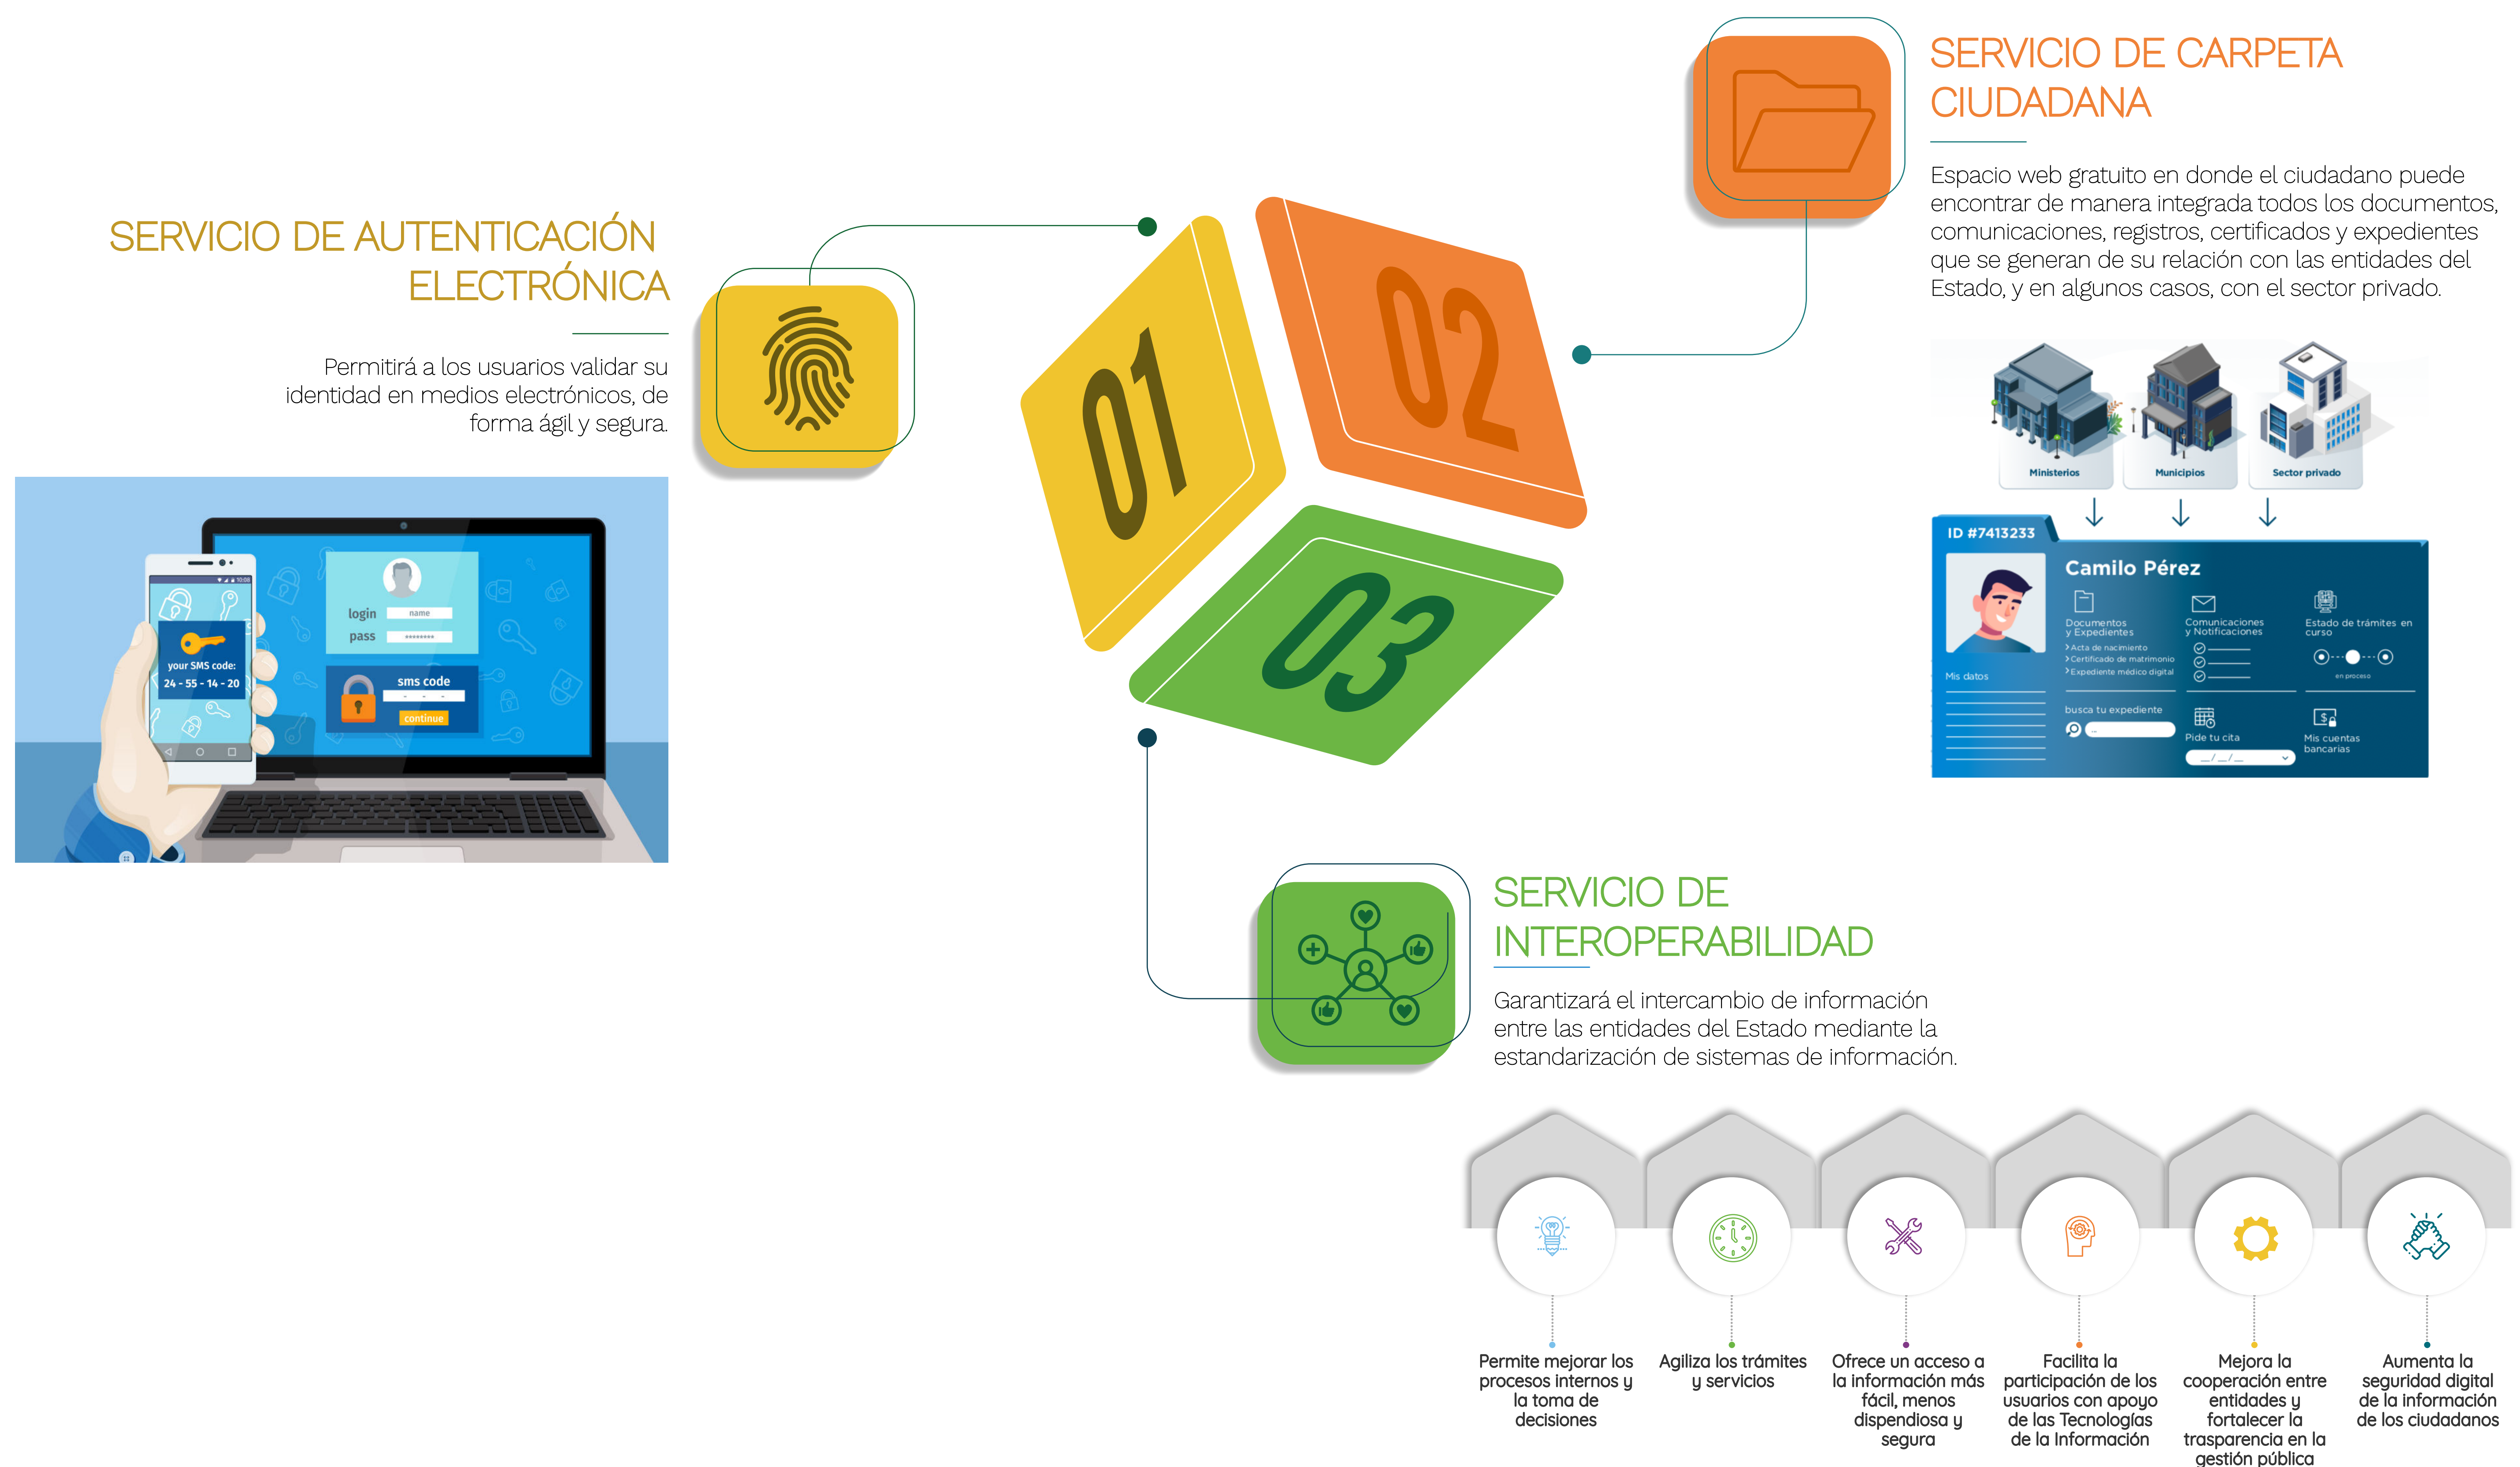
SERVICIO DE AUTENTICACIÓN ELECTRÓNICA

Permitirá a los usuarios validar su identidad en medios electrónicos, de forma ágil y segura.

your SMS code:
24 - 55 - 14 - 20

login name
pass ********
sms code
continue

01

02

03

SERVICIO DE CARPETA CIUDADANA

Espacio web gratuito en donde el ciudadano puede encontrar de manera integrada todos los documentos, comunicaciones, registros, certificados y expedientes que se generan de su relación con las entidades del Estado, y en algunos casos, con el sector privado.

Ministerios
Municipios
Sector privado

ID #7413233
Camilo Pérez
Documentos y Expedientes
>Acta de nacimiento
>Certificado de matrimonio
>Expediente médico digital
Comunicaciones y Notificaciones
Estado de trámites en curso
en proceso
Mis datos
busca tu expediente
Pide tu cita
Mis cuentas bancarias

SERVICIO DE INTEROPERABILIDAD

Garantizará el intercambio de información entre las entidades del Estado mediante la estandarización de sistemas de información.

Permite mejorar los procesos internos y la toma de decisiones

Agiliza los trámites y servicios

Ofrece un acceso a la información más fácil, menos dispendiosa y segura

Facilita la participación de los usuarios con apoyo de las Tecnologías de la Información

Mejora la cooperación entre entidades y fortalecer la trasparencia en la gestión pública

Aumenta la seguridad digital de la información de los ciudadanos